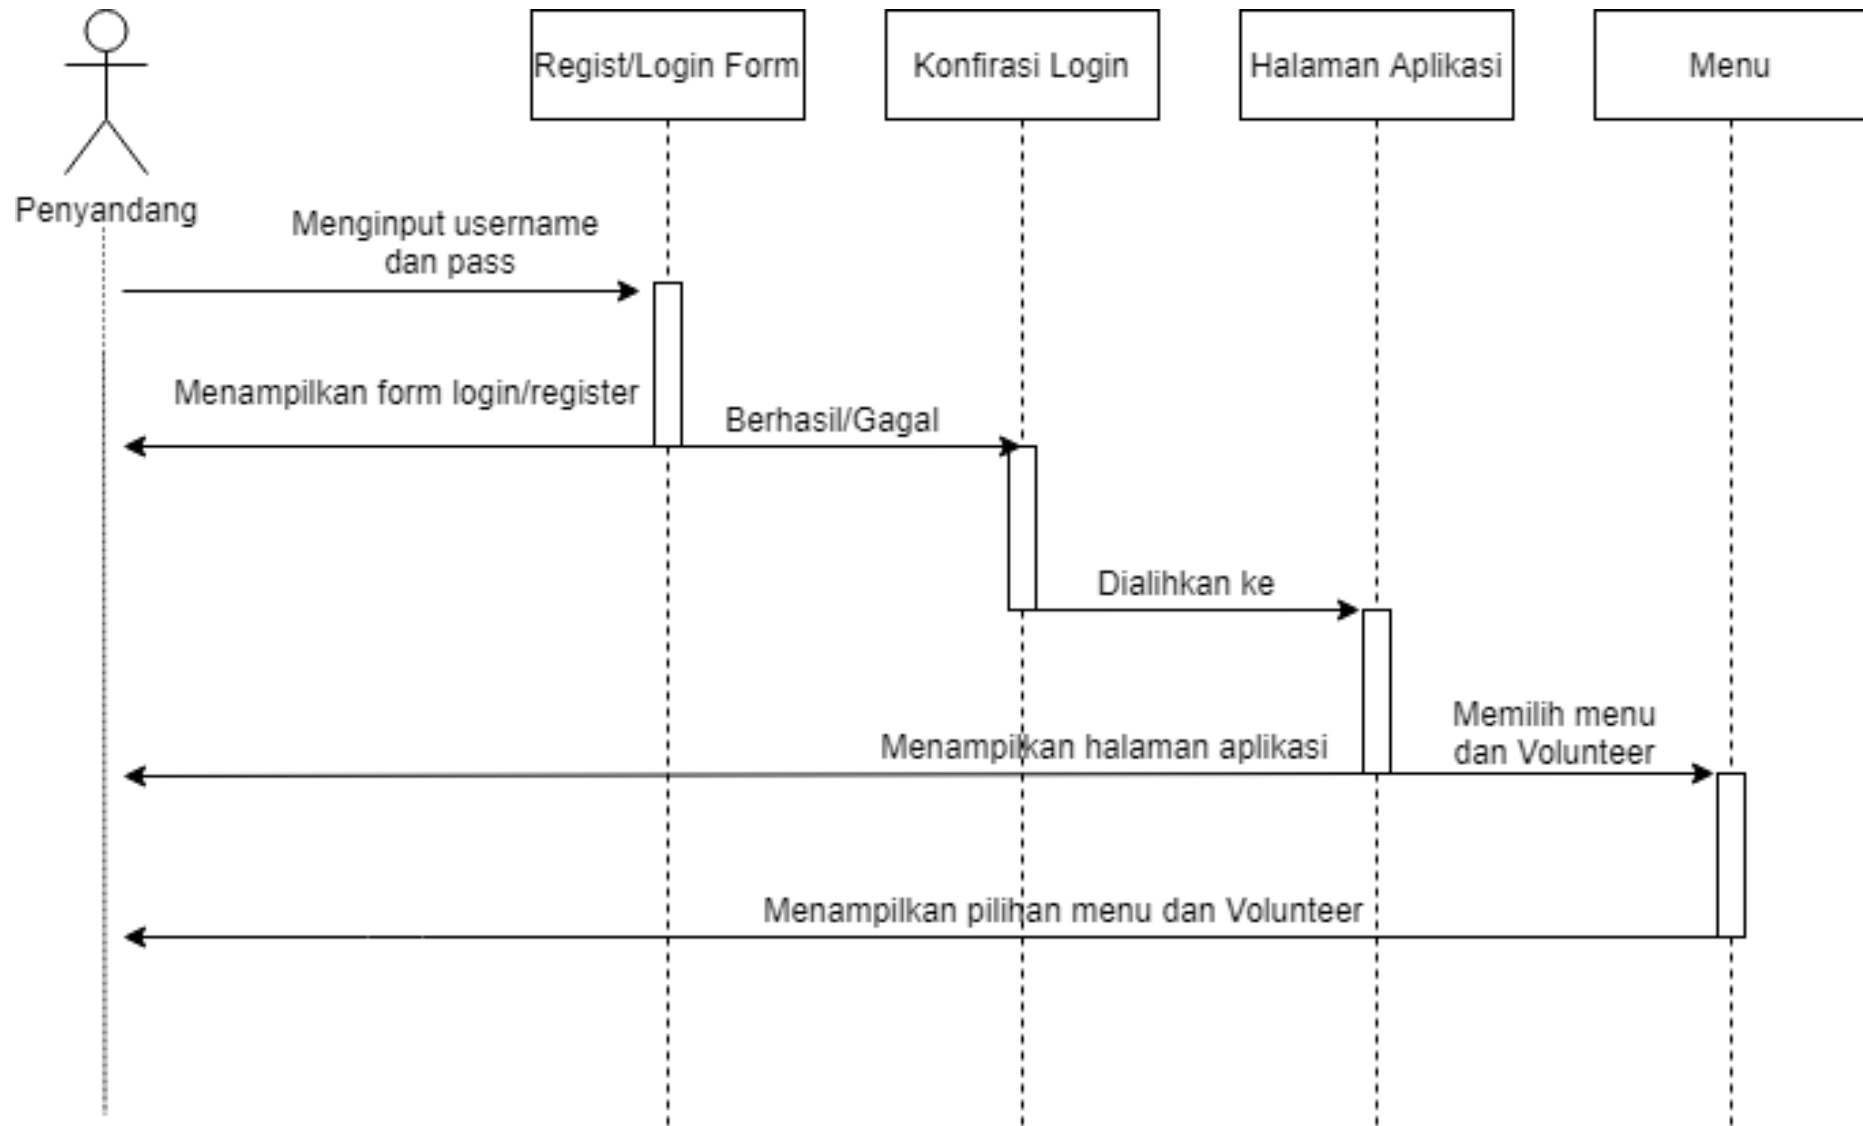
Regist/Login Form

Konfirasi Login

Halaman Aplikasi

Menu

Penyandang

Menginput username dan pass

Menampilkan form login/register

Berhasil/Gagal

Dialihkan ke

Memilih menu dan Volunteer

Menampilkan halaman aplikasi

Menampilkan pilihan menu dan Volunteer